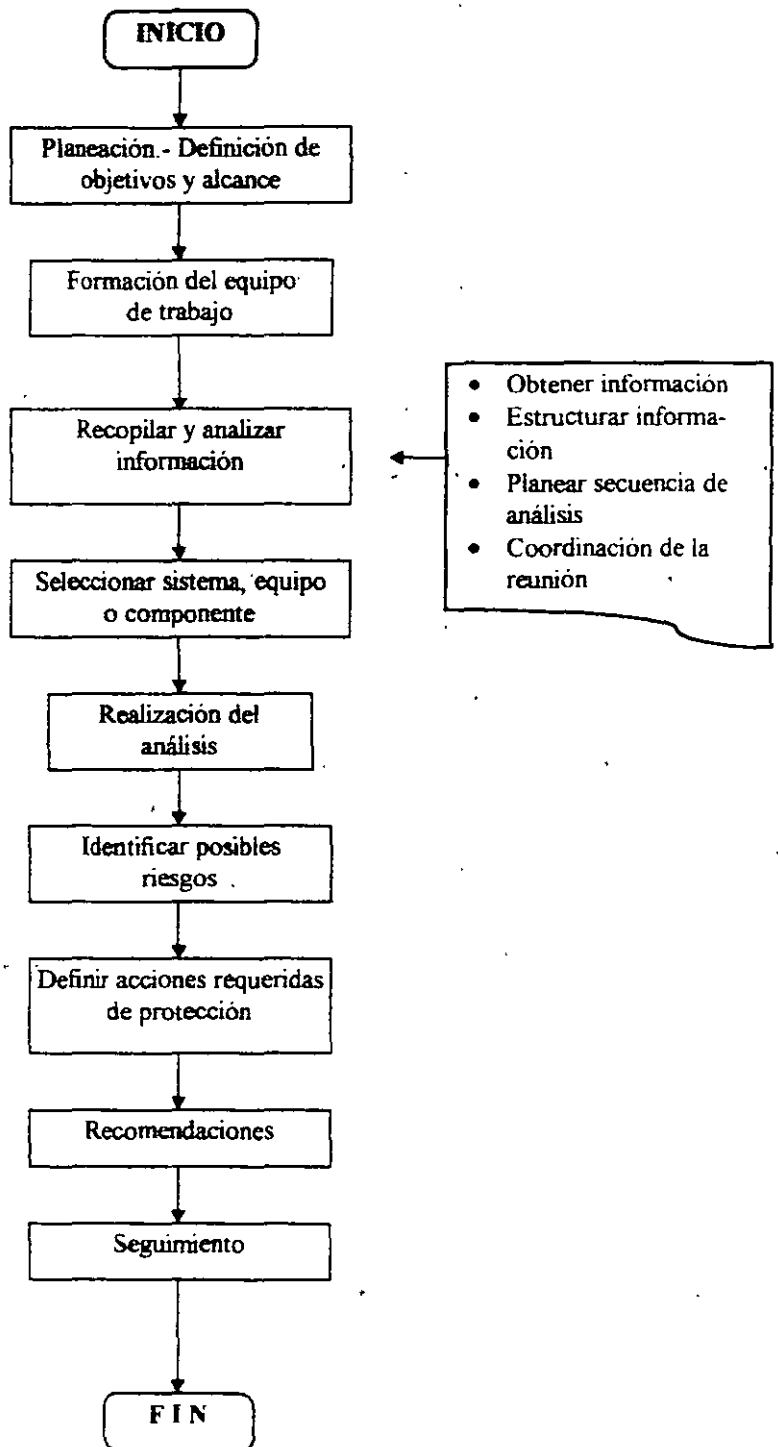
INICIO

Planeación.- Definición de objetivos y alcance

Formación del equipo de trabajo

Recopilar y analizar información

- Obtener información
- Estructurar información
- Planear secuencia de análisis
- Coordinación de la reunión

Seleccionar sistema, equipo o componente

Realización del análisis

Identificar posibles riesgos

Definir acciones requeridas de protección

Recomendaciones

Seguimiento

FIN